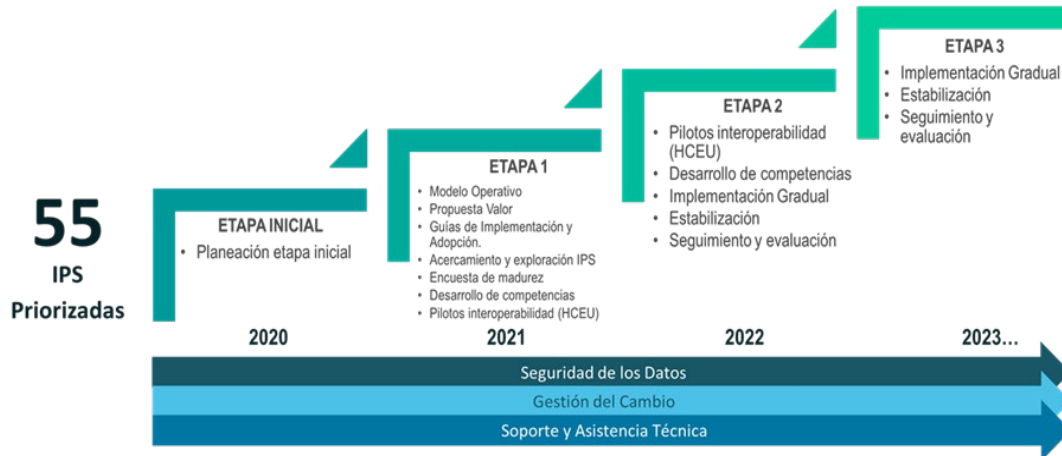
55
IPS
Priorizadas

ETAPA INICIAL
• Planeación etapa inicial

ETAPA 1
• Modelo Operativo
• Propuesta Valor
• Guías de Implementación y Adopción.
• Acercamiento y exploración IPS
• Encuesta de madurez
• Desarrollo de competencias
• Pilotos interoperabilidad (HCEU)

ETAPA 2
• Pilotos interoperabilidad (HCEU)
• Desarrollo de competencias
• Implementación Gradual
• Estabilización
• Seguimiento y evaluación

ETAPA 3
• Implementación Gradual
• Estabilización
• Seguimiento y evaluación

2020
2021
2022
2023...

Seguridad de los Datos
Gestión del Cambio
Soporte y Asistencia Técnica